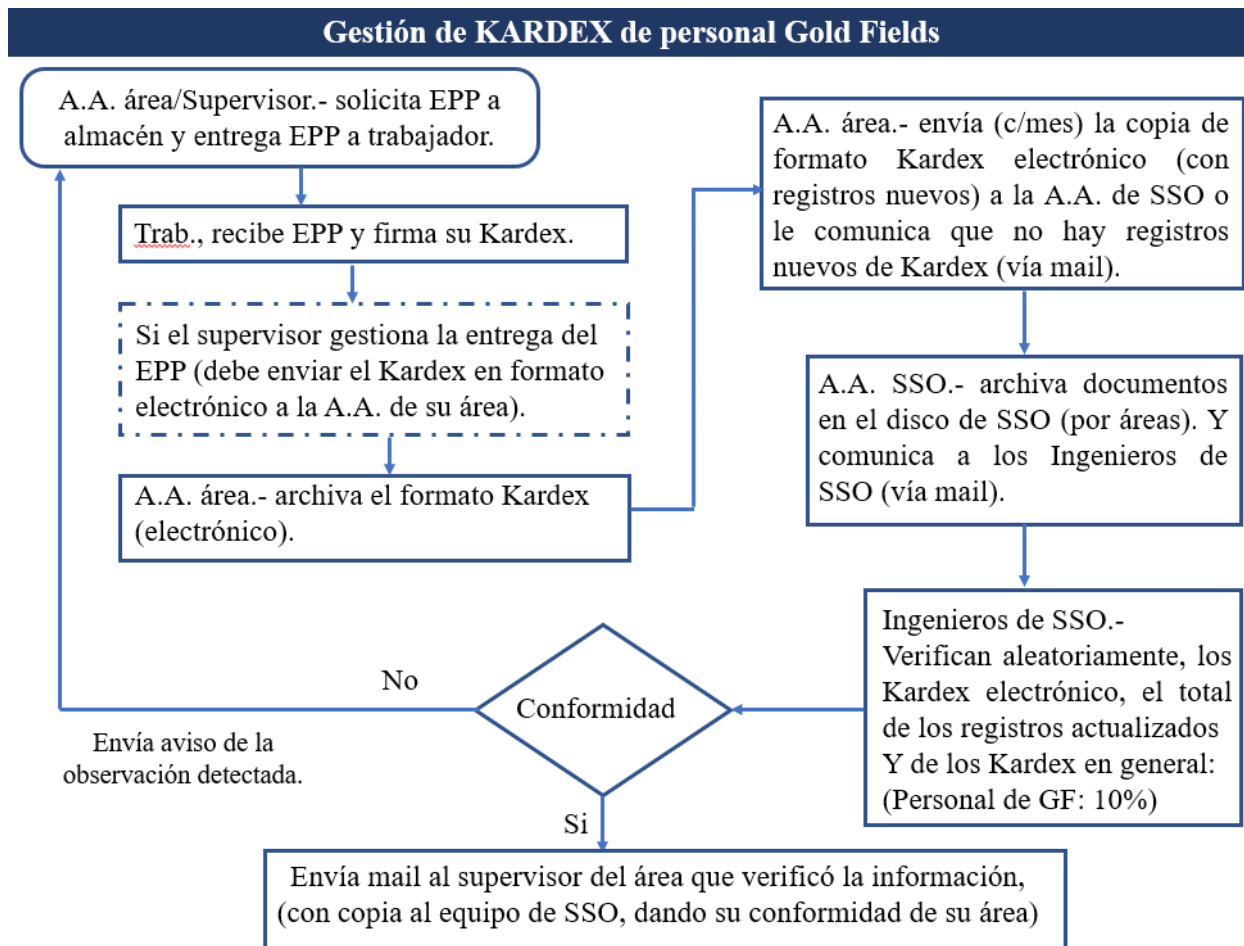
Gestión de KARDEX de personal Gold Fields

A.A. área/Supervisor.- solicita EPP a almacén y entrega EPP a trabajador.

Trab., recibe EPP y firma su Kardex.

Si el supervisor gestiona la entrega del EPP (debe enviar el Kardex en formato electrónico a la A.A. de su área).

A.A. área.- archiva el formato Kardex (electrónico).

A.A. área.- envía (c/mes) la copia de formato Kardex electrónico (con registros nuevos) a la A.A. de SSO o le comunica que no hay registros nuevos de Kardex (vía mail).

A.A. SSO.- archiva documentos en el disco de SSO (por áreas). Y comunica a los Ingenieros de SSO (vía mail).

Ingenieros de SSO.- Verifican aleatoriamente, los Kardex electrónico, el total de los registros actualizados Y de los Kardex en general: (Personal de GF: 10%)

Conformidad

No

Envía aviso de la observación detectada.

Si

Envía mail al supervisor del área que verificó la información, (con copia al equipo de SSO, dando su conformidad de su área)